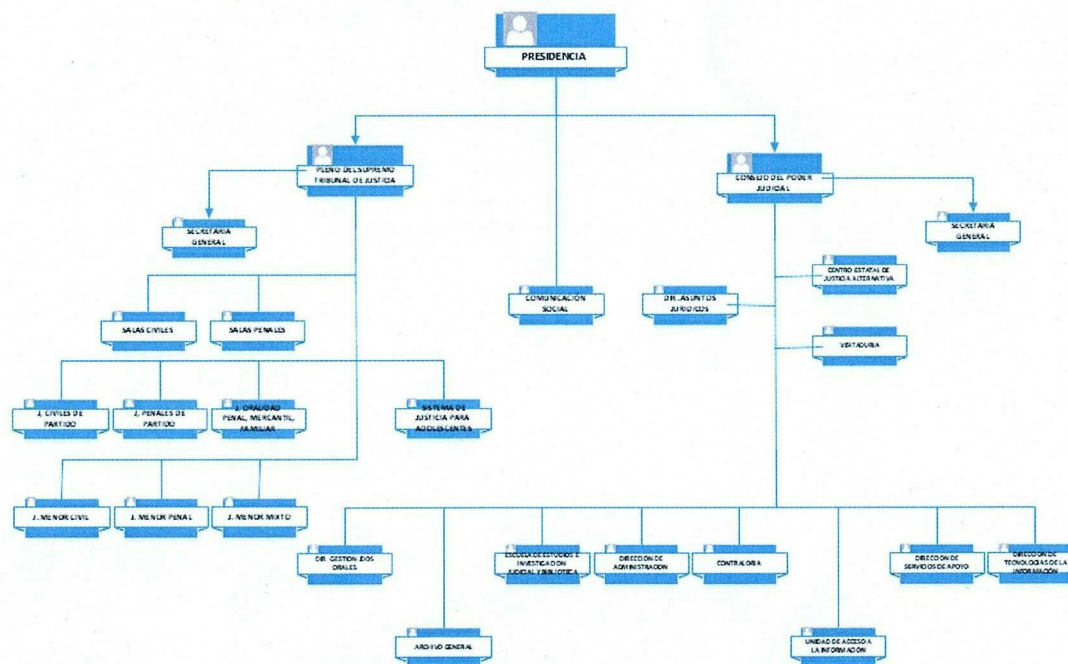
PRESIDENCIA

PLENO DEL SUPREMO TRIBUNAL DE JUSTICIA

CONSEJO DEL PODER JUDICIAL

SECRETARIA GENERAL

SECRETARIA GENERAL

CENTRO ESTATAL DE JUSTICIA ALTERNATIVA

COMUNICACIÓN SOCIAL

DIR. ASUNTOS JURIDICOS

SALAS CIVILES

SALAS PENALES

VISITADURIA

J. CIVILES DE PARTIDO

J. PENALES DE PARTIDO

J. ORALIDAD PENAL, MERCANTIL, FAMILIAR

SISTEMA DE JUSTICIA PARA ADOLESCENTES

J. MENOR CIVIL

J. MENOR PENAL

J. MENOR MIXTO

DIR. GESTION JUICIOS ORALES

ESCUELA DE ESTUDIOS E INVESTIGACION JUDICIAL Y BIBLIOTECA

DIRECCION DE ADMINISTRACION

CONTRALORIA

DIRECCION DE SERVICIOS DE APOYO

DIRECCION DE TECNOLOGIAS DE LA INFORMACION

ARCHIVO GENERAL

UNIDAD DE ACCESO A LA INFORMACION